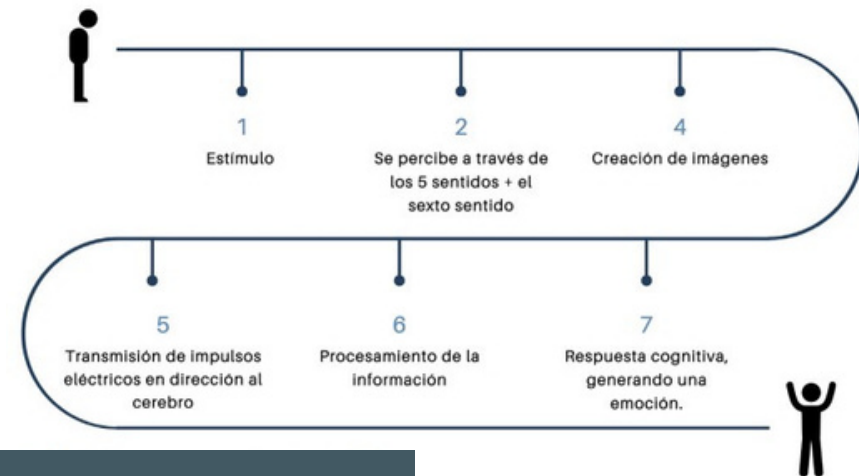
1
Estímulo

2
Se percibe a través de los 5 sentidos + el sexto sentido

4
Creación de imágenes

5
Transmisión de impulsos eléctricos en dirección al cerebro

6
Procesamiento de la información

7
Respuesta cognitiva, generando una emoción.